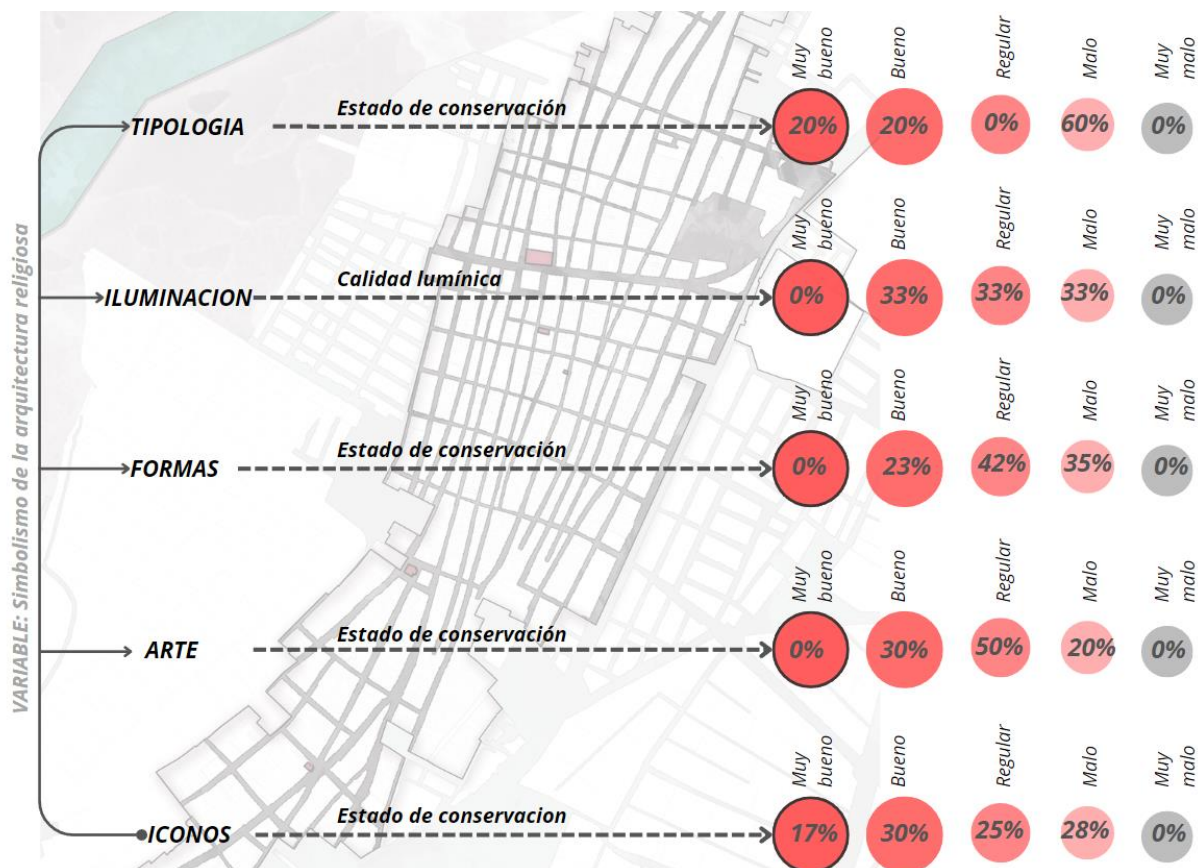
VARIABLE: Simbolismo de la arquitectura religiosa

TIPOLOGIA
Estado de conservación

| Muy bueno | Bueno | Regular | Malo | Muy malo |
|---|---|---|---|---|
| 20% | 20% | 0% | 60% | 0% |

ILUMINACION
Calidad lumínica

| Muy bueno | Bueno | Regular | Malo | Muy malo |
|---|---|---|---|---|
| 0% | 33% | 33% | 33% | 0% |

FORMAS
Estado de conservación

| Muy bueno | Bueno | Regular | Malo | Muy malo |
|---|---|---|---|---|
| 0% | 23% | 42% | 35% | 0% |

ARTE
Estado de conservación

| Muy bueno | Bueno | Regular | Malo | Muy malo |
|---|---|---|---|---|
| 0% | 30% | 50% | 20% | 0% |

ICONOS
Estado de conservacion

| Muy bueno | Bueno | Regular | Malo | Muy malo |
|---|---|---|---|---|
| 17% | 30% | 25% | 28% | 0% |